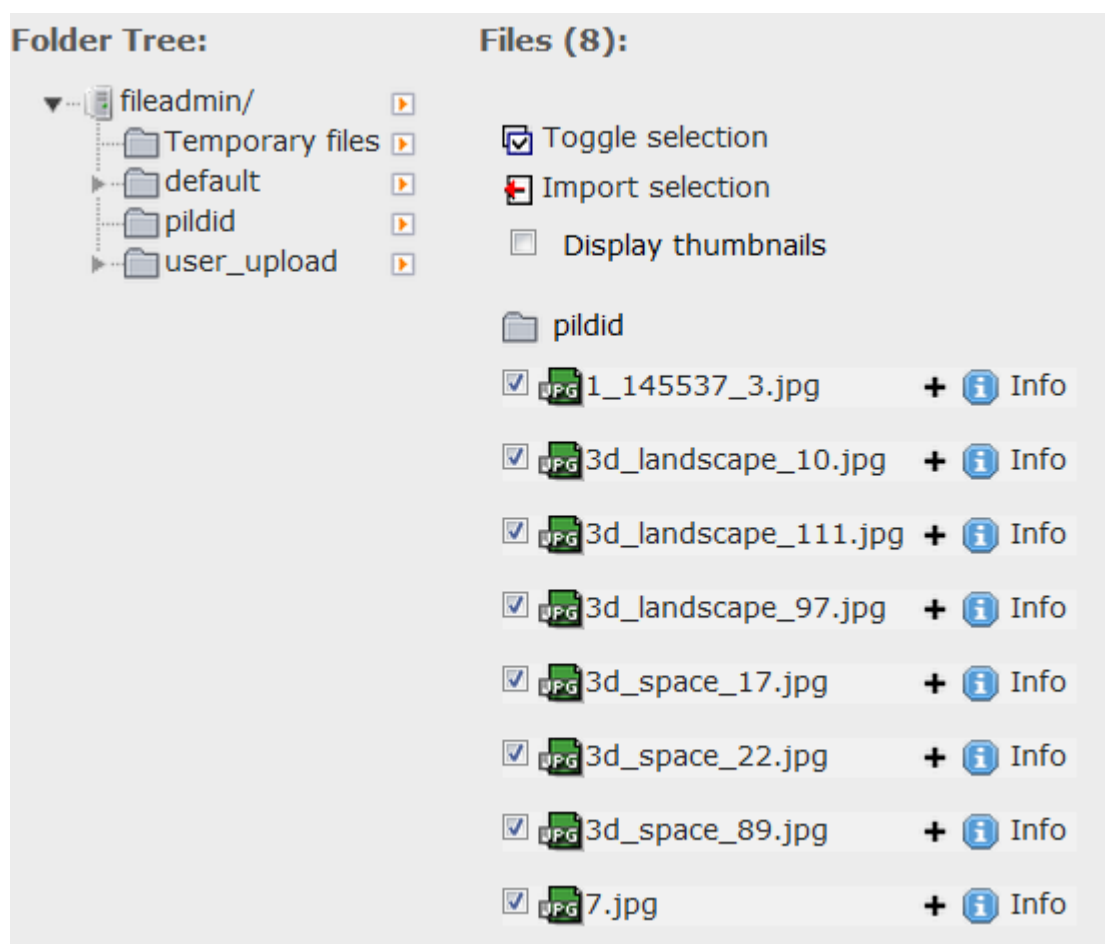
Folder Tree:

fileadmin/
Temporary files
default
pildid
user_upload

Files (8):

Toggle selection
Import selection
Display thumbnails

pildid
1_145537_3.jpg + Info
3d_landscape_10.jpg + Info
3d_landscape_111.jpg + Info
3d_landscape_97.jpg + Info
3d_space_17.jpg + Info
3d_space_22.jpg + Info
3d_space_89.jpg + Info
7.jpg + Info